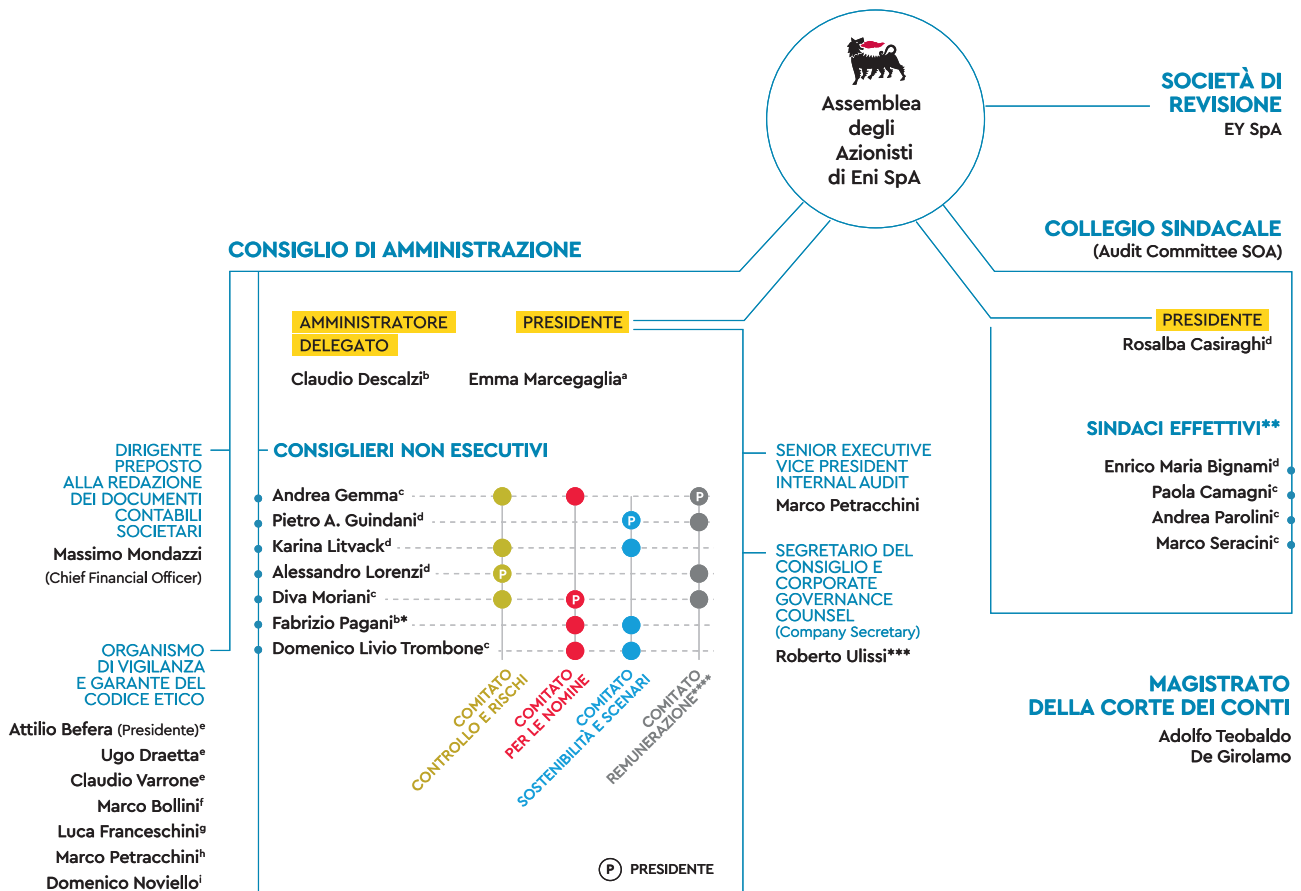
Assemblea degli Azionisti di Eni SpA

SOCIETÀ DI REVISIONE
EY SpA

COLLEGIO SINDACALE
(Audit Committee SOA)

CONSIGLIO DI AMMINISTRAZIONE

AMMINISTRATORE DELEGATO
Claudio Descalzi$^b$

PRESIDENTE
Emma Marcegaglia$^a$

PRESIDENTE
Rosalba Casiraghi$^d$

SINDACI EFFETTIVI**
Enrico Maria Bignami$^d$
Paola Camagni$^c$
Andrea Parolini$^c$
Marco Seracini$^c$

DIRIGENTE PREPOSTO ALLA REDAZIONE DEI DOCUMENTI CONTABILI SOCIETARI
Massimo Mondazzi
(Chief Financial Officer)

CONSIGLIERI NON ESECUTIVI
Andrea Gemma$^c$
Pietro A. Guindani$^d$
Karina Litvack$^d$
Alessandro Lorenzi$^d$
Diva Moriani$^c$
Fabrizio Pagani$^b$*
Domenico Livio Trombone$^c$

COMITATO CONTROLLO E RISCHI
COMITATO PER LE NOMINE
COMITATO SOSTENIBILITÀ E SCENARI
COMITATO REMUNERAZIONE****

P PRESIDENTE

SENIOR EXECUTIVE VICE PRESIDENT INTERNAL AUDIT
Marco Petracchini

SEGRETARIO DEL CONSIGLIO E CORPORATE GOVERNANCE COUNSEL
(Company Secretary)
Roberto Ulissi***

ORGANISMO DI VIGILANZA E GARANTE DEL CODICE ETICO
Attilio Befera (Presidente)$^e$
Ugo Draetta$^e$
Claudio Varrone$^e$
Marco Bollini$^f$
Luca Franceschini$^g$
Marco Petracchini$^h$
Domenico Noviello$^i$

MAGISTRATO DELLA CORTE DEI CONTI
Adolfo Teobaldo De Girolamo